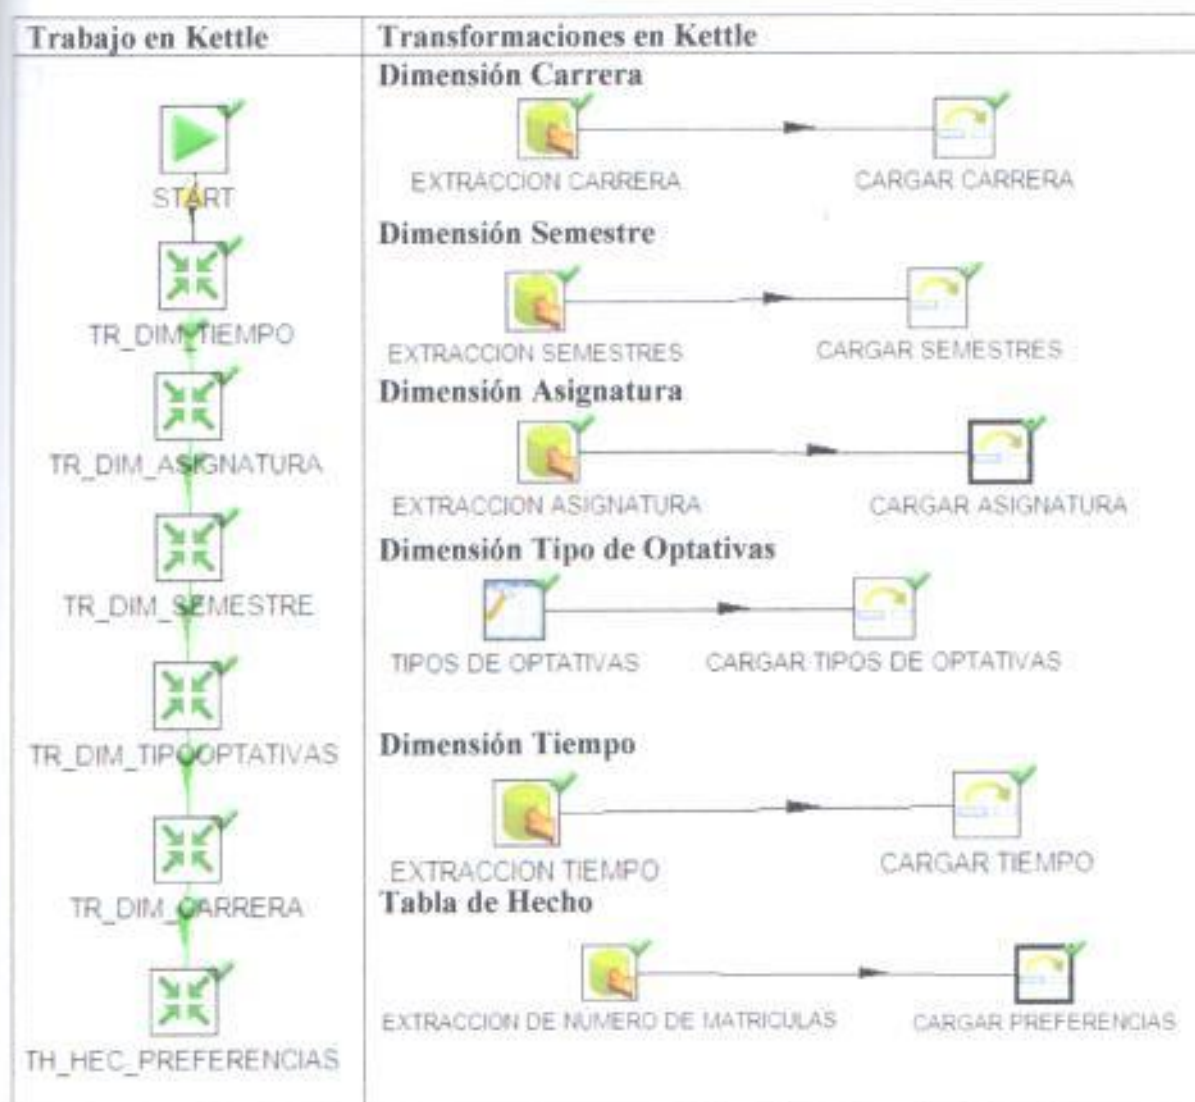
| Trabajo en Kettle | Transformaciones en Kettle |
|---|---|
| START<br>TR_DIM_TIEMPO<br>TR_DIM_ASIGNATURA<br>TR_DIM_SEMESTRE<br>TR_DIM_TIPOOPTATIVAS<br>TR_DIM_CARRERA<br>TH_HEC_PREFERENCIAS | **Dimensión Carrera**<br>EXTRACCION CARRERA CARGAR CARRERA<br>**Dimensión Semestre**<br>EXTRACCION SEMESTRES CARGAR SEMESTRES<br>**Dimensión Asignatura**<br>EXTRACCION ASIGNATURA CARGAR ASIGNATURA<br>**Dimensión Tipo de Optativas**<br>TIPOS DE OPTATIVAS CARGAR TIPOS DE OPTATIVAS<br>**Dimensión Tiempo**<br>EXTRACCION TIEMPO CARGAR TIEMPO<br>**Tabla de Hecho**<br>EXTRACCION DE NUMERO DE MATRICULAS CARGAR PREFERENCIAS |